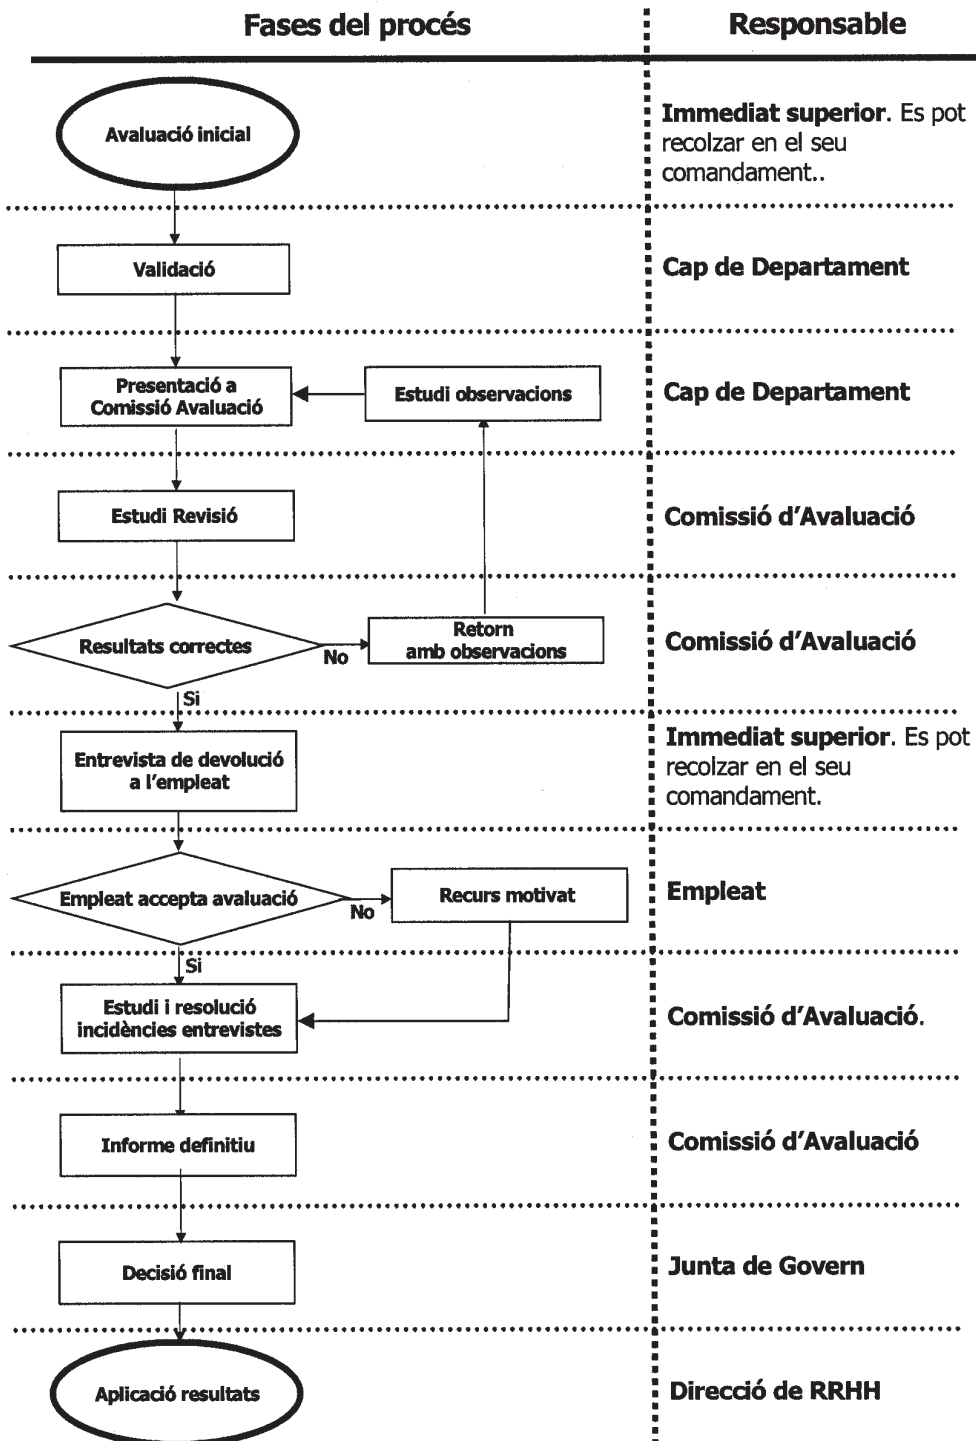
Fases del procés

Responsable

Avaluació inicial

Immediat superior. Es pot recolzar en el seu comandament..

Validació

Cap de Departament

Presentació a Comissió Avaluació

Estudi observacions

Cap de Departament

Estudi Revisió

Comissió d'Avaluació

Resultats correctes

No

Retorn amb observacions

Comissió d'Avaluació

Si

Entrevista de devolució a l'empleat

Immediat superior. Es pot recolzar en el seu comandament.

Empleat accepta avaluació

No

Recurs motivat

Empleat

Si

Estudi i resolució incidències entrevistes

Comissió d'Avaluació.

Informe definitiu

Comissió d'Avaluació

Decisió final

Junta de Govern

Aplicació resultats

Direcció de RRHH